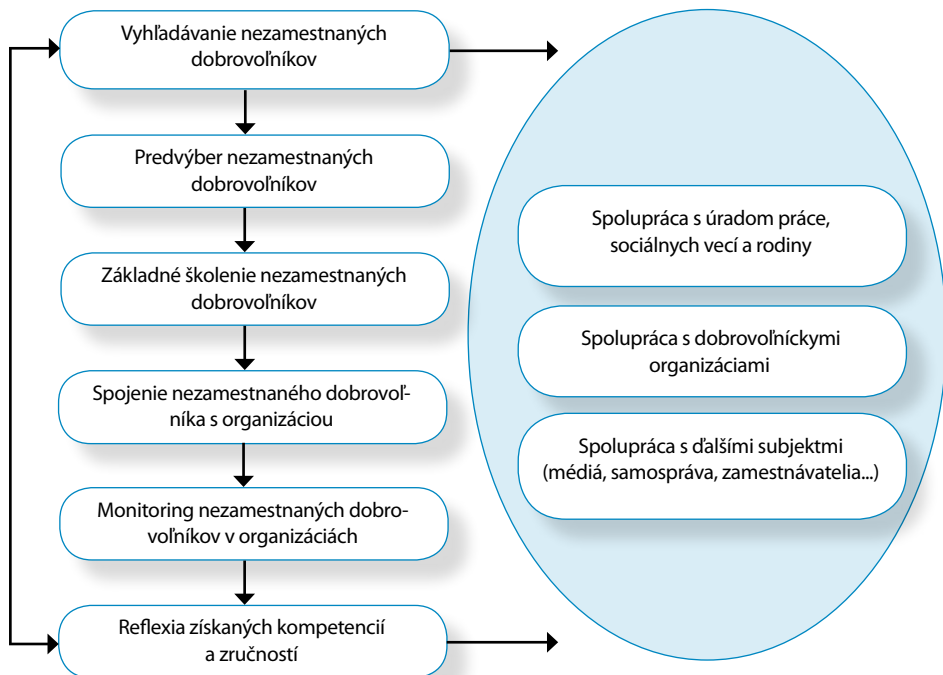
Vyhľadávanie nezamestnaných dobrovoľníkov

Predvýber nezamestnaných dobrovoľníkov

Základné školenie nezamestnaných dobrovoľníkov

Spojenie nezamestnaného dobrovoľníka s organizáciou

Monitoring nezamestnaných dobrovoľníkov v organizáciách

Reflexia získaných kompetencií a zručností

Spolupráca s úradom práce, sociálnych vecí a rodiny

Spolupráca s dobrovoľníckymi organizáciami

Spolupráca s ďalšími subjektmi (médiá, samospráva, zamestnávatelia...)